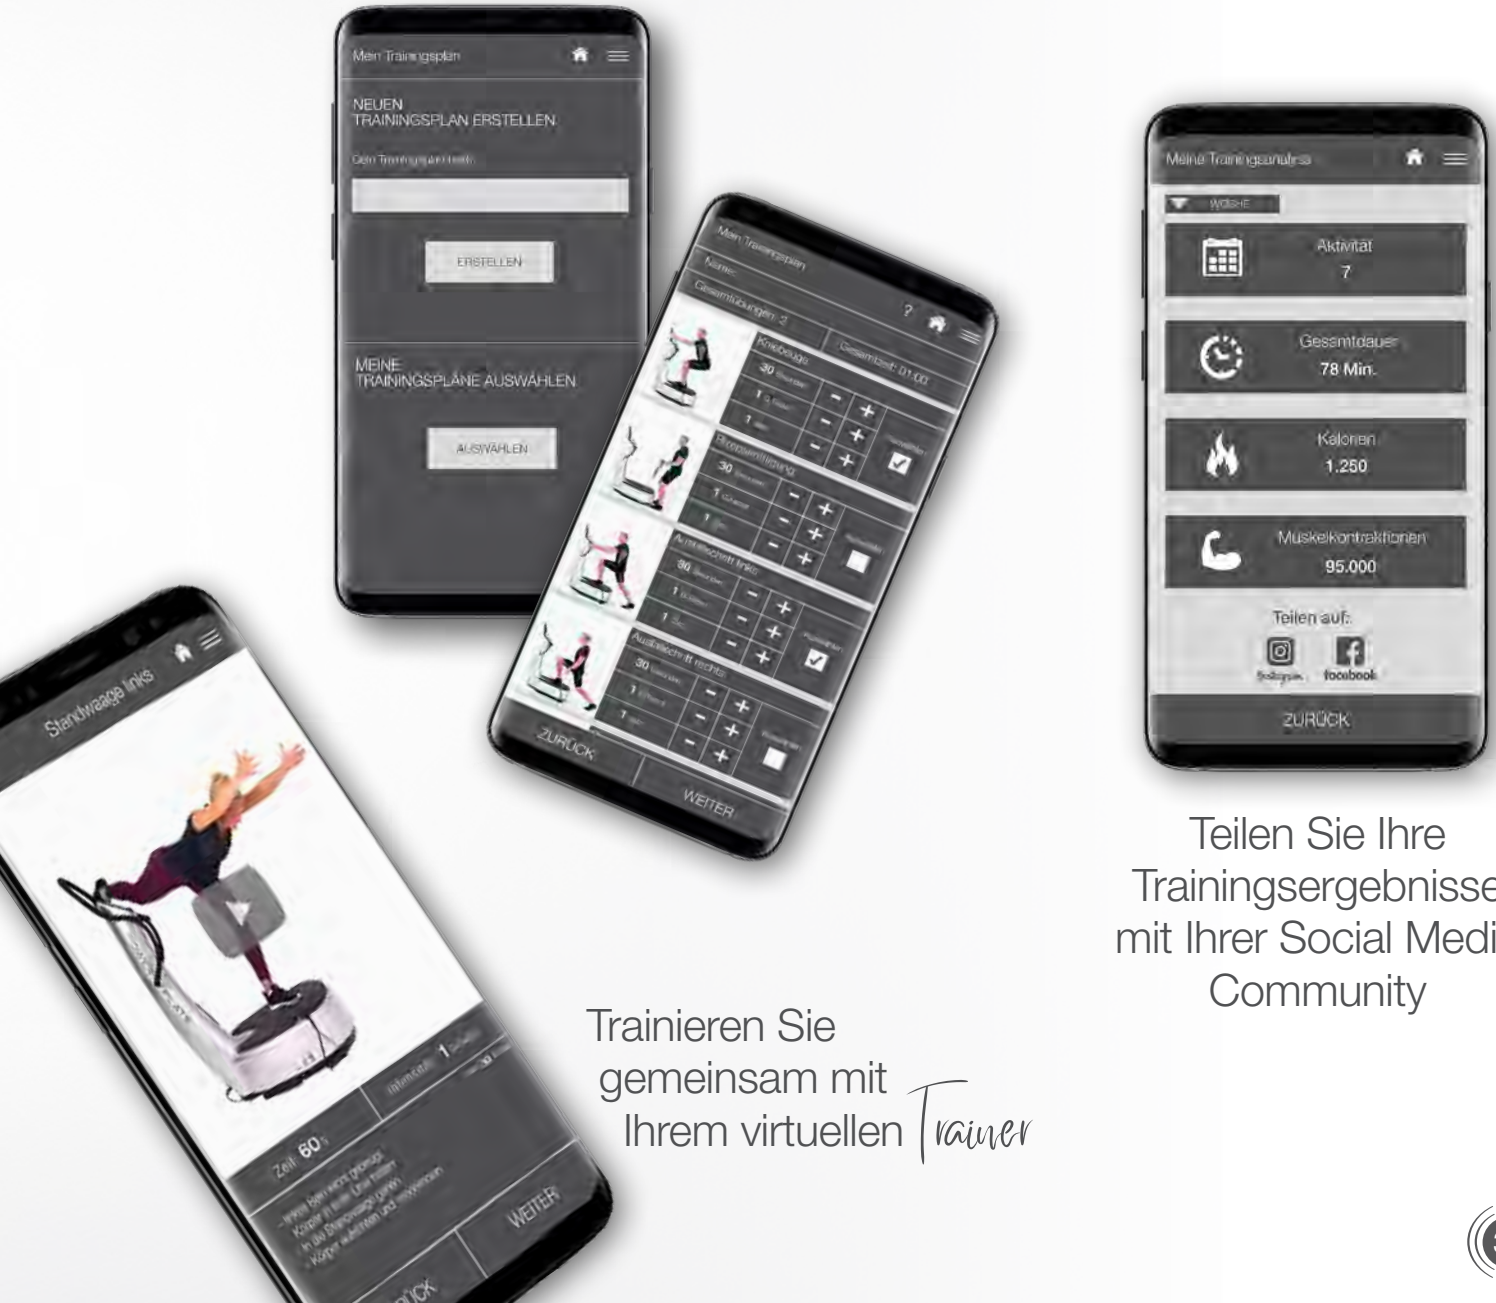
Mein Trainingsplan

NEUEN TRAININGSPLAN ERSTELLEN

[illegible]

ERSTELLEN

MEINE TRAININGSPLÄNE AUSWÄHLEN

AUSWÄHLEN

Mein Trainingsplan

Name:

Gesamtübungen: 2

Gesamtzeit: 01:00

Kniebeuge

30

1

1

Bizepsentlastung

30

1

1

Ausfallschritt links

30

1

1

Ausfallschritt rechts

30

1

1

ZURÜCK

WEITER

Meine Trainingsanalyse

WOCHE

Aktivität
7

Gesamtdauer
78 Min.

Kalorien
1.250

Muskelkontraktionen
95.000

Teilen auf:

Instagram facebook

ZURÜCK

Teilen Sie Ihre Trainingsergebnisse mit Ihrer Social Medi Community

Standwaage links

Zeit 60 s

Intensität 1

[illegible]

WEITER

ZURÜCK

Trainieren Sie gemeinsam mit Ihrem virtuellen Trainer